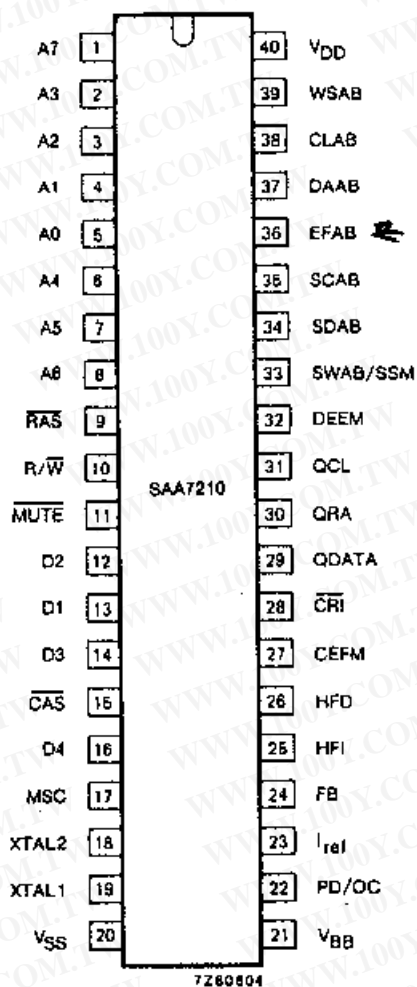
A7 1
A3 2
A2 3
A1 4
A0 5
A4 6
A5 7
A6 8
$\overline{RAS}$ 9
R/$\overline{W}$ 10
$\overline{MUTE}$ 11
D2 12
D1 13
D3 14
$\overline{CAS}$ 15
D4 16
MSC 17
XTAL2 18
XTAL1 19
$V_{SS}$ 20

SAA7210

40 $V_{DD}$
39 WSAB
38 CLAB
37 DAAB
36 EFAB
35 SCAB
34 SDAB
33 SWAB/SSM
32 DEEM
31 QCL
30 QRA
29 QDATA
28 $\overline{CRI}$
27 CEFM
26 HFD
25 HFI
24 FB
23 $I_{ref}$
22 PD/OC
21 $V_{BB}$

7Z60604

WWW.100Y.COM.TW